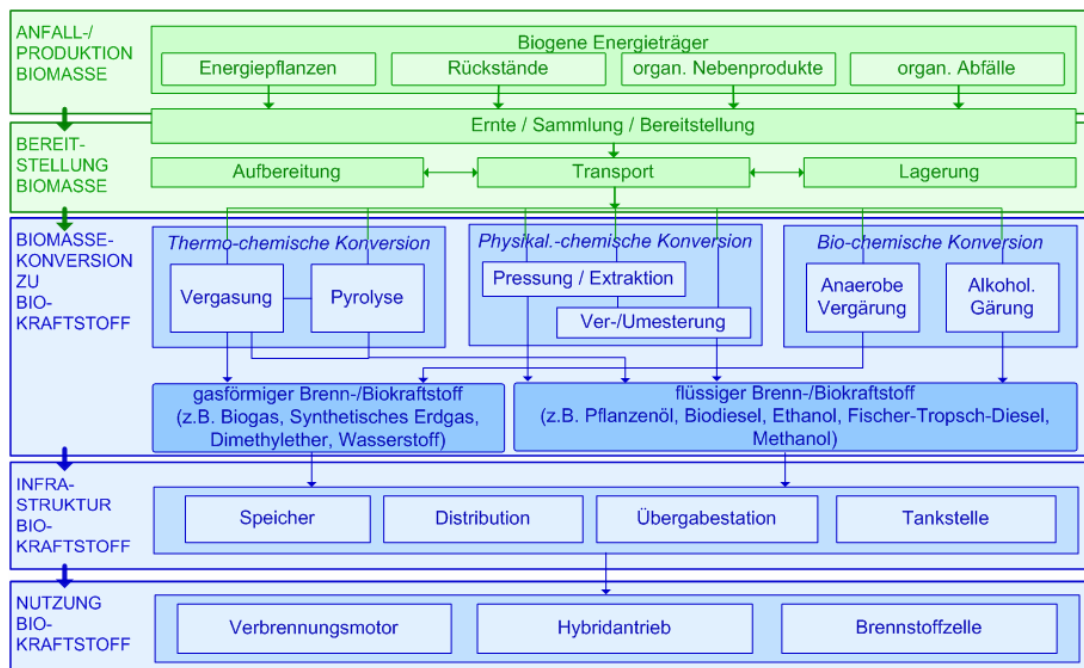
ANFALL-/
PRODUKTION
BIOMASSE

Biogene Energieträger

Energiepflanzen

Rückstände

organ. Nebenprodukte

organ. Abfälle

BEREIT-
STELLUNG
BIOMASSE

Ernte / Sammlung / Bereitstellung

Aufbereitung

Transport

Lagerung

BIOMASSE-
KONVERSION
ZU
BIO-
KRAFTSTOFF

Thermo-chemische Konversion

Vergasung

Pyrolyse

Physikal.-chemische Konversion

Pressung / Extraktion

Ver-/Umesterung

Bio-chemische Konversion

Anaerobe Vergärung

Alkohol. Gärung

gasförmiger Brenn-/Biokraftstoff (z.B. Biogas, Synthetisches Erdgas, Dimethylether, Wasserstoff)

flüssiger Brenn-/Biokraftstoff (z.B. Pflanzenöl, Biodiesel, Ethanol, Fischer-Tropsch-Diesel, Methanol)

INFRA-
STRUKTUR
BIO-
KRAFTSTOFF

Speicher

Distribution

Übergabestation

Tankstelle

NUTZUNG
BIO-
KRAFTSTOFF

Verbrennungsmotor

Hybridantrieb

Brennstoffzelle